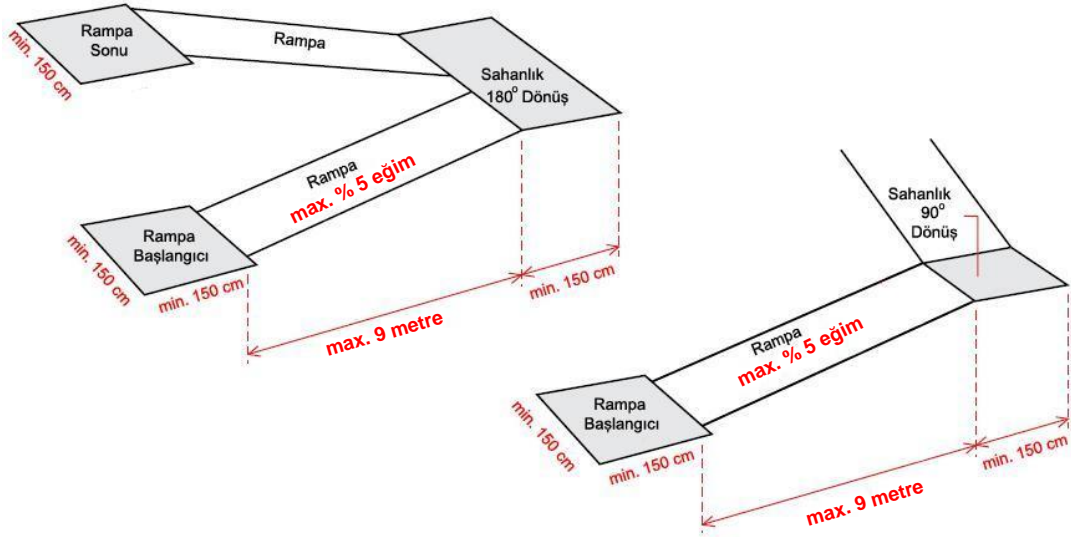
Rampa Sonu

min. 150 cm

Rampa

Sahanlık $180^o$ Dönüş

Rampa
max. % 5 eğim

Rampa Başlangıcı

min. 150 cm

min. 150 cm

min. 150 cm

max. 9 metre

Sahanlık $90^o$ Dönüş

Rampa
max. % 5 eğim

Rampa Başlangıcı

min. 150 cm

min. 150 cm

min. 150 cm

max. 9 metre